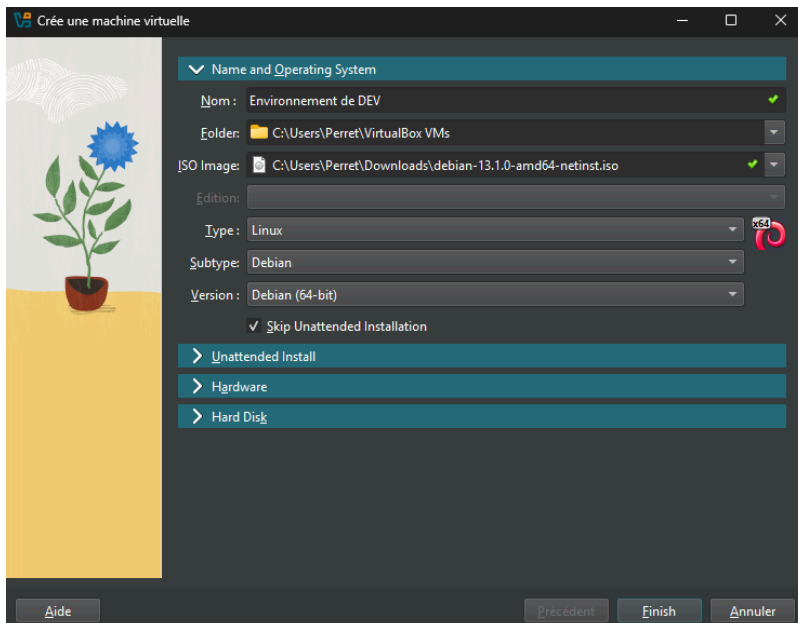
Crée une machine virtuelle

Name and Operating System

Nom : Environnement de DEV

Folder: C:\Users\Perret\VirtualBox VMs

ISO Image: C:\Users\Perret\Downloads\debian-13.1.0-amd64-netinst.iso

Edition:

Type : Linux

x64

Subtype: Debian

Version : Debian (64-bit)

✓ Skip Unattended Installation

Unattended Install

Hardware

Hard Disk

Aide

Précédent

Finish

Annuler